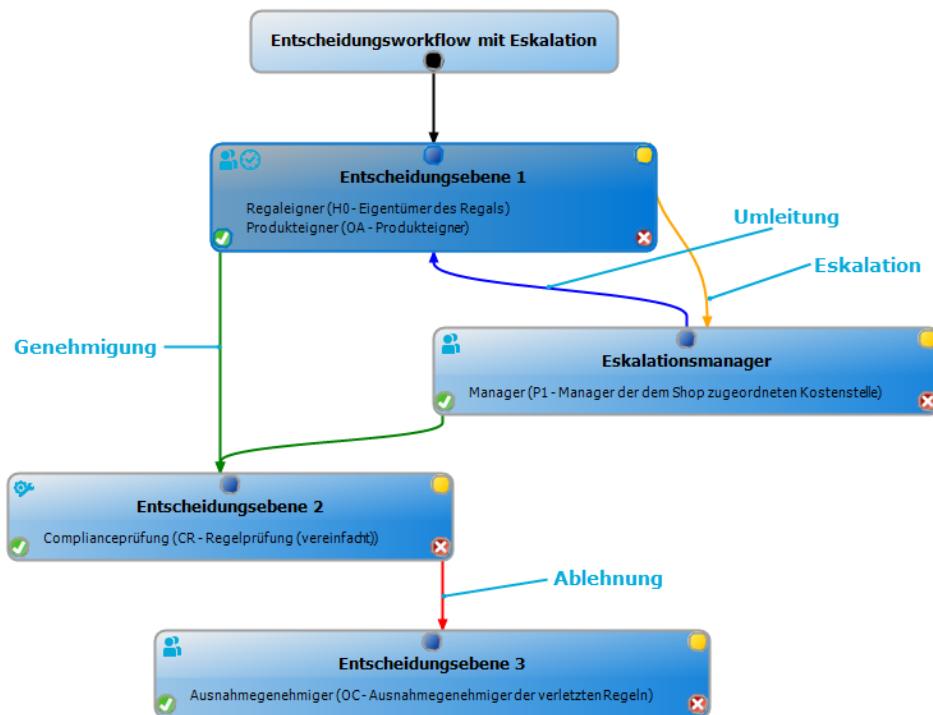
Entscheidungsworkflow mit Eskalation

Entscheidungsebene 1

Regaleigner (H0 - Eigentümer des Regals)
Produkteigner (OA - Produkteigner)

Umleitung

Eskalation

Genehmigung

Eskalationsmanager

Manager (P1 - Manager der dem Shop zugeordneten Kostenstelle)

Entscheidungsebene 2

Complianceprüfung (CR - Regelprüfung (vereinfacht))

Ablehnung

Entscheidungsebene 3

Ausnahmegenehmiger (OC - Ausnahmegenehmiger der verletzten Regeln)